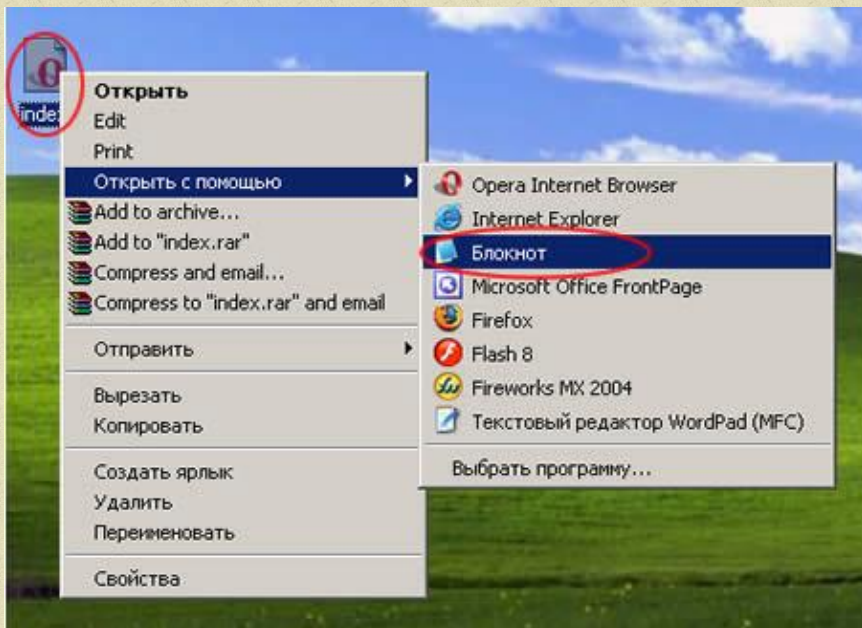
index

Открыть
Edit
Print
Открыть с помощью
Add to archive...
Add to "index.rar"
Compress and email...
Compress to "index.rar" and email
Отправить
Вырезать
Копировать
Создать ярлык
Удалить
Переименовать
Свойства

Opera Internet Browser
Internet Explorer
Блокнот
Microsoft Office FrontPage
Firefox
Flash 8
Fireworks MX 2004
Текстовый редактор WordPad (MFC)
Выбрать программу...